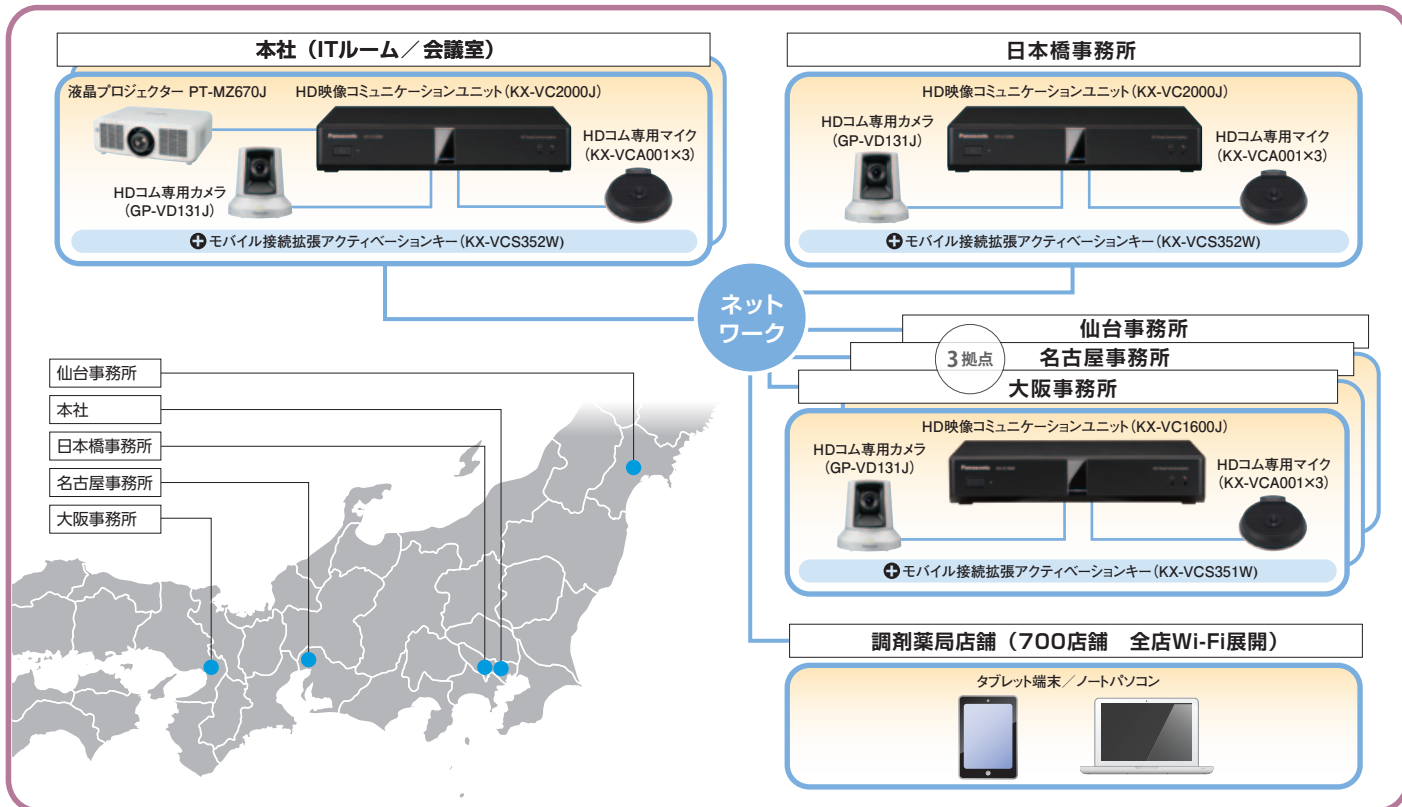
本社（ITルーム／会議室）

液晶プロジェクター PT-MZ670J

HD映像コミュニケーションユニット（KX-VC2000J）

HDコム専用マイク（KX-VCA001×3）

HDコム専用カメラ（GP-VD131J）

モバイル接続拡張アクティベーションキー（KX-VCS352W）

日本橋事務所

HD映像コミュニケーションユニット（KX-VC2000J）

HDコム専用カメラ（GP-VD131J）

HDコム専用マイク（KX-VCA001×3）

モバイル接続拡張アクティベーションキー（KX-VCS352W）

ネットワーク

仙台事務所

3拠点

名古屋事務所

大阪事務所

HD映像コミュニケーションユニット（KX-VC1600J）

HDコム専用カメラ（GP-VD131J）

HDコム専用マイク（KX-VCA001×3）

モバイル接続拡張アクティベーションキー（KX-VCS351W）

調剤薬局店舗（700店舗　全店Wi-Fi展開）

タブレット端末／ノートパソコン

仙台事務所

本社

日本橋事務所

名古屋事務所

大阪事務所